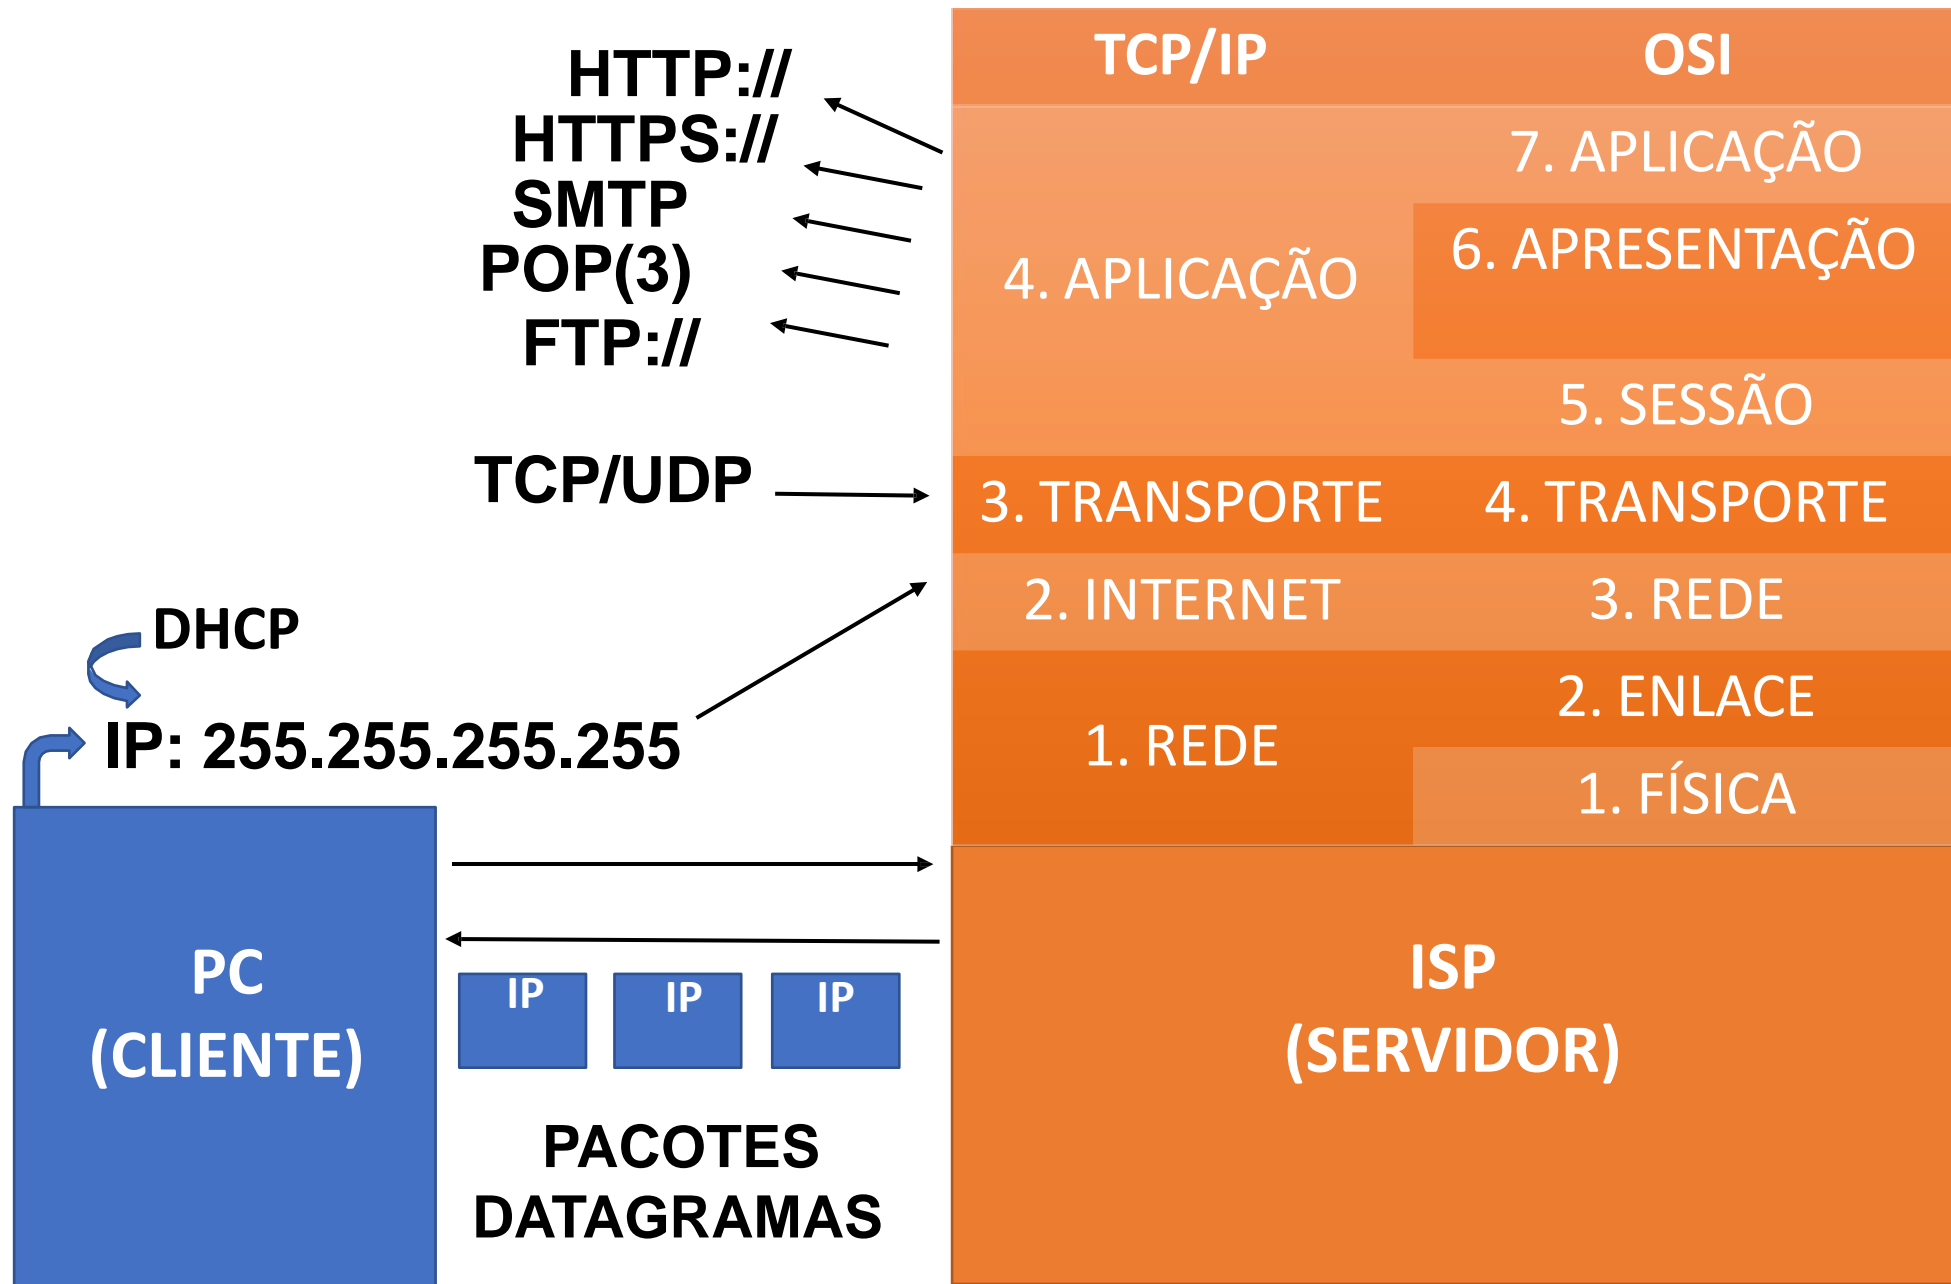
HTTP://
HTTPS://
SMTP
POP(3)
FTP://

TCP/UDP

DHCP

IP: 255.255.255.255

| TCP/IP | OSI |
|---|---|
| 4. APLICAÇÃO | 7. APLICAÇÃO |
| | 6. APRESENTAÇÃO |
| | 5. SESSÃO |
| 3. TRANSPORTE | 4. TRANSPORTE |
| 2. INTERNET | 3. REDE |
| 1. REDE | 2. ENLACE |
| | 1. FÍSICA |

PC
(CLIENTE)

IP IP IP

PACOTES
DATAGRAMAS

ISP
(SERVIDOR)